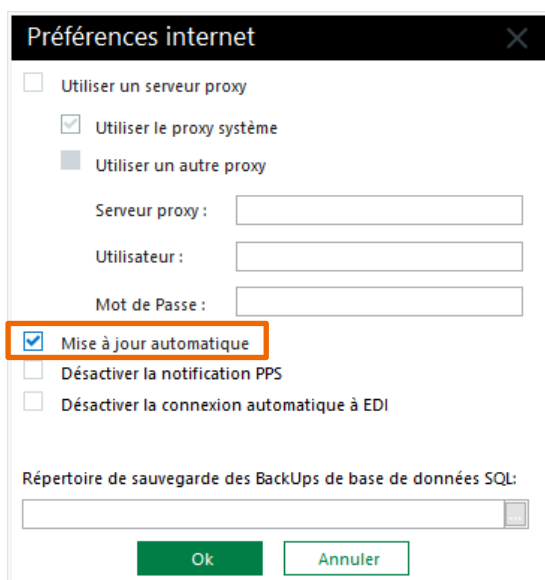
Préférences internet

Utiliser un serveur proxy

Utiliser le proxy système

Utiliser un autre proxy

Serveur proxy :

Utilisateur :

Mot de Passe :

Mise à jour automatique

Désactiver la notification PPS

Désactiver la connexion automatique à EDI

Répertoire de sauvegarde des BackUps de base de données SQL:

...

Ok

Annuler